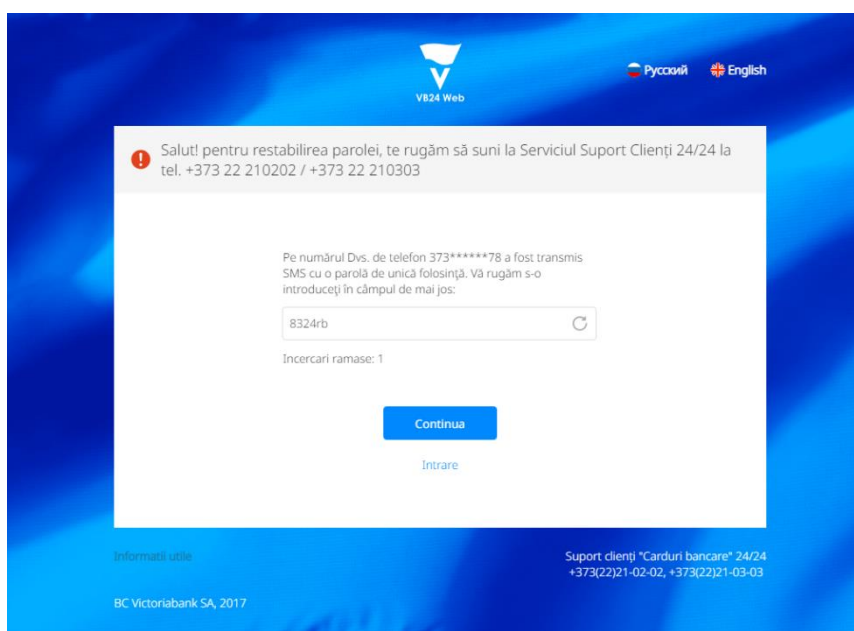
VB24 Web

Русский English

Salut! pentru restabilirea parolei, te rugăm să suni la Serviciul Suport Clienți 24/24 la tel. +373 22 210202 / +373 22 210303

Pe numărul Dvs. de telefon 373******78 a fost transmis SMS cu o parolă de unică folosință. Vă rugăm s-o introduceți în câmpul de mai jos:

8324rb

Incercari ramase: 1

Continua

Intrare

Informatii utile

Suport clienți "Carduri bancare" 24/24
+373(22)21-02-02, +373(22)21-03-03

BC Victoriabank SA, 2017